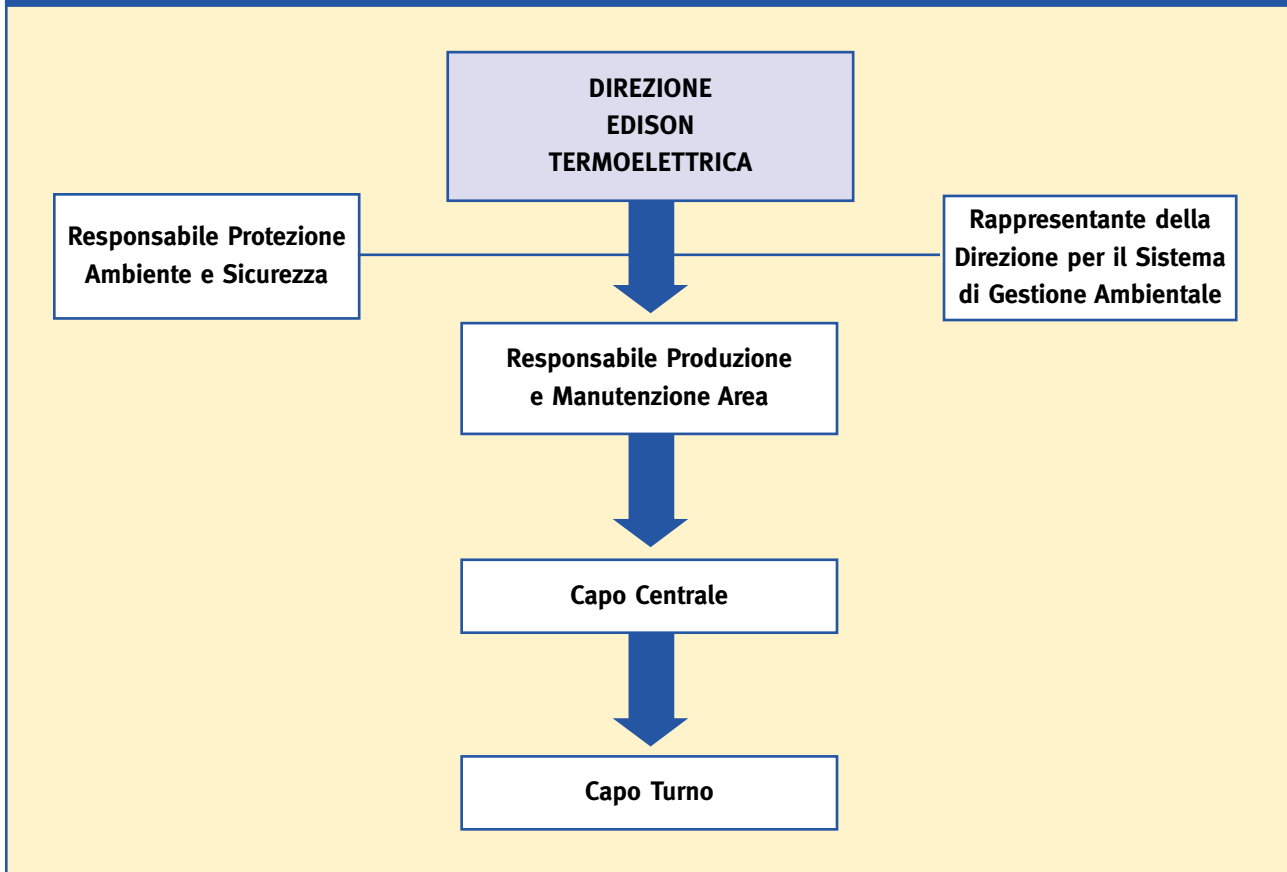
DIREZIONE
EDISON
TERMOELETTRICA

Responsabile Protezione Ambiente e Sicurezza

Rappresentante della Direzione per il Sistema di Gestione Ambientale

Responsabile Produzione e Manutenzione Area

Capo Centrale

Capo Turno